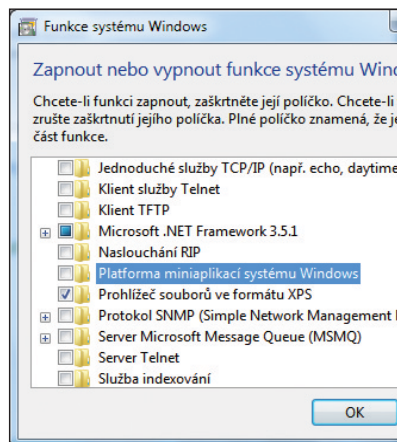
Funkce systému Windows

Zapnout nebo vypnout funkce systému Windo

Chcete-li funkci zapnout, zaškrtněte její políčko. Chcete-li zrušte zaškrtnutí jejího políčka. Plné políčko znamená, že je část funkce.

Jednoduché služby TCP/IP (např. echo, daytime
Klient služby Telnet
Klient TFTP
Microsoft .NET Framework 3.5.1
Naslouchání RIP
Platforma miniaplikací systému Windows
Prohlížeč souborů ve formátu XPS
Protokol SNMP (Simple Network Management
Server Microsoft Message Queue (MSMQ)
Server Telnet
Služba indexování

OK